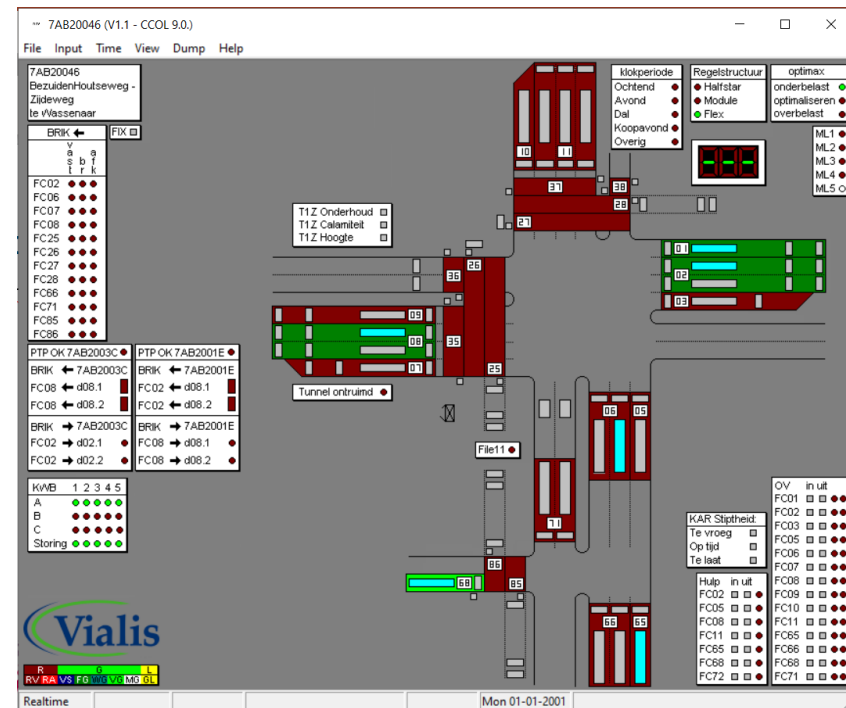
7AB20046 (V1.1 - CCOL 9.0.)

File Input Time View Dump Help

7AB20046
BezuidenHoutseweg - Zijdeweg
te Wassenaar

BRIK ←
FIX

v a s t
b r
a f k

FC02
FC06
FC07
FC08
FC25
FC26
FC27
FC28
FC66
FC71
FC85
FC86

PTP OK 7AB2003C
BRIK ← 7AB2003C
FC08 ← d08.1
FC08 ← d08.2
BRIK → 7AB2003C
FC02 → d02.1
FC02 → d02.2

PTP OK 7AB2001E
BRIK ← 7AB2001E
FC02 ← d08.1
FC02 ← d08.2
BRIK → 7AB2001E
FC08 → d08.1
FC08 → d08.2

KWB 1 2 3 4 5
A
B
C
Storing

Vialis

R G L
RV RA VS FG WG VG MG GL

klokperiode
Ochtend
Avond
Dal
Koopavond
Overig

Regelstructuur
Halfstar
Module
Flex

optimax
onderbelast
optimaliseren
overbelast

ML1
ML2
ML3
ML4
ML5

T1Z Onderhoud
T1Z Calamiteit
T1Z Hoogte

Tunnel ontruimd

File11

10 11 37 38 28 27 36 26 01 02 03 09 08 35 07 25 06 05 71 86 85 68 66 65

KAR Stiptheid
Te vroeg
Op tijd
Te laat

Hulp in uit
FC02
FC05
FC08
FC11
FC65
FC68
FC72

OV in uit
FC01
FC02
FC03
FC05
FC06
FC07
FC08
FC09
FC10
FC11
FC65
FC66
FC68
FC71

Realtime
Mon 01-01-2001